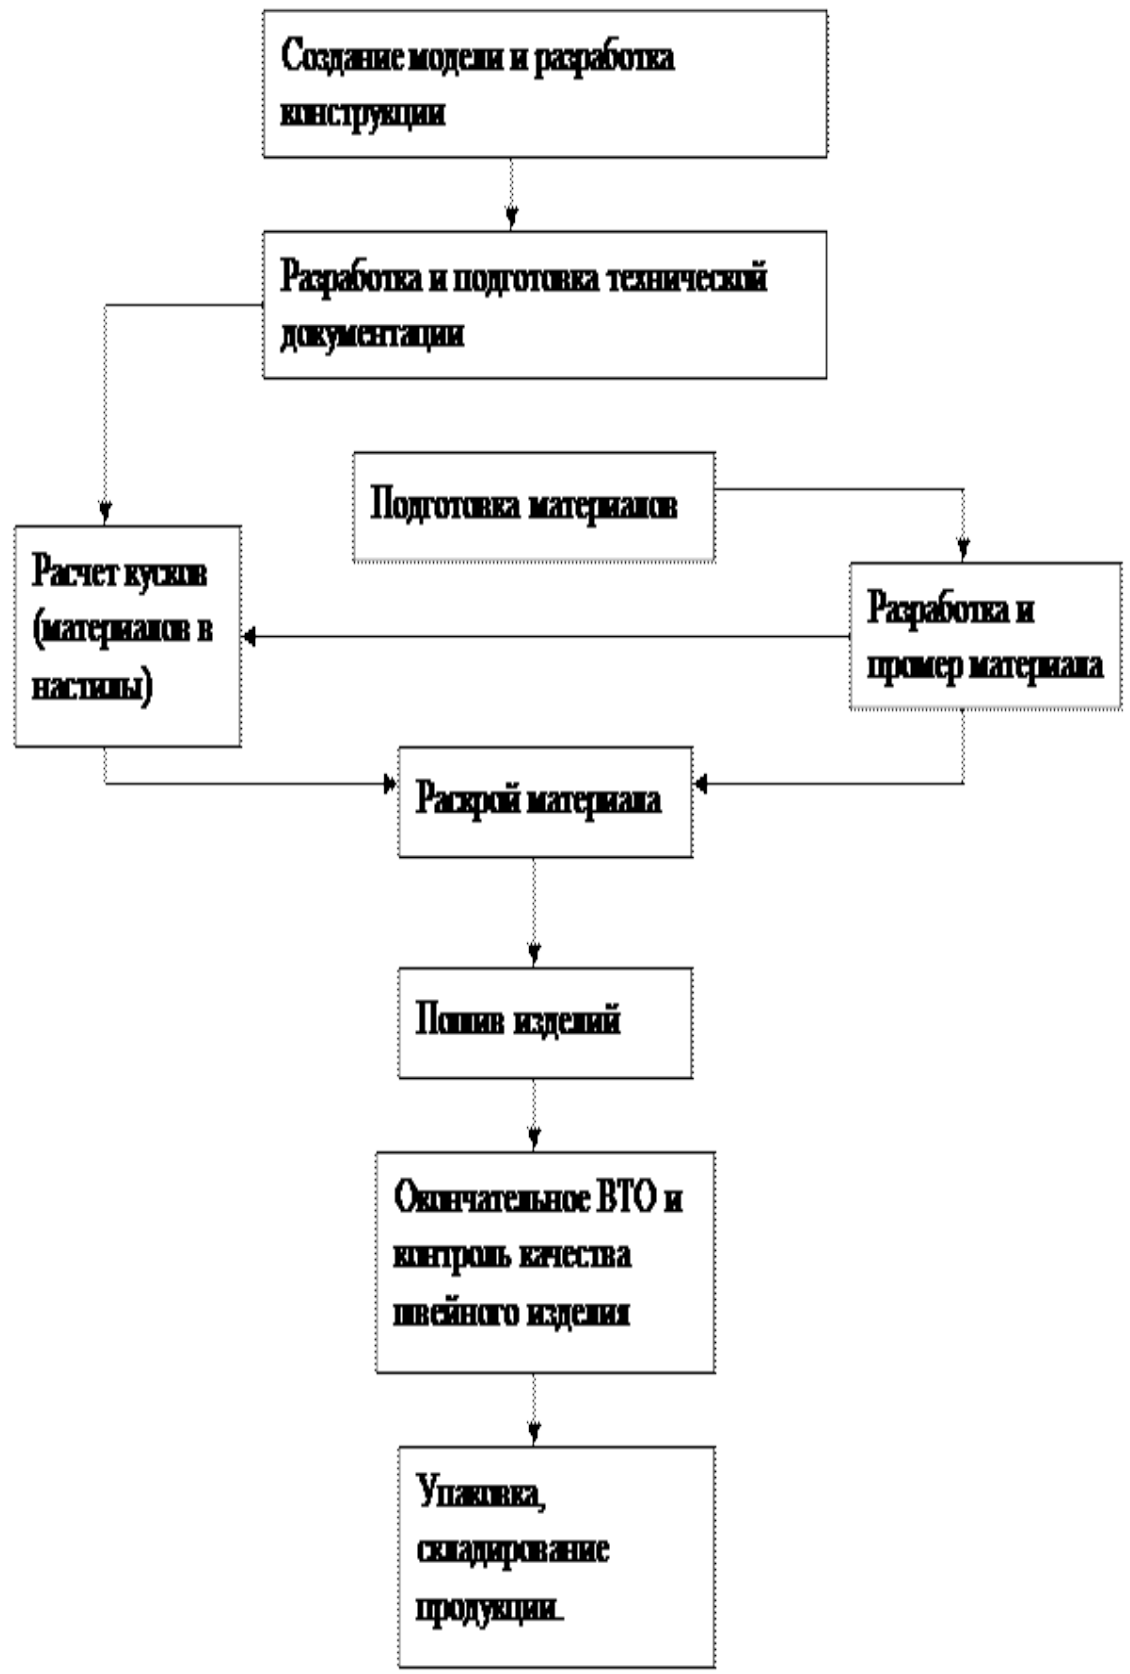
Создание модели и разработка конструкции

Разработка и подготовка технической документации

Подготовка материалов

Расчет кусков (материалов в настилы)

Разработка и промер материала

Раскрой материала

Пошив изделий

Окончательное ВТО и контроль качества швейного изделия

Упаковка, складирование продукции.